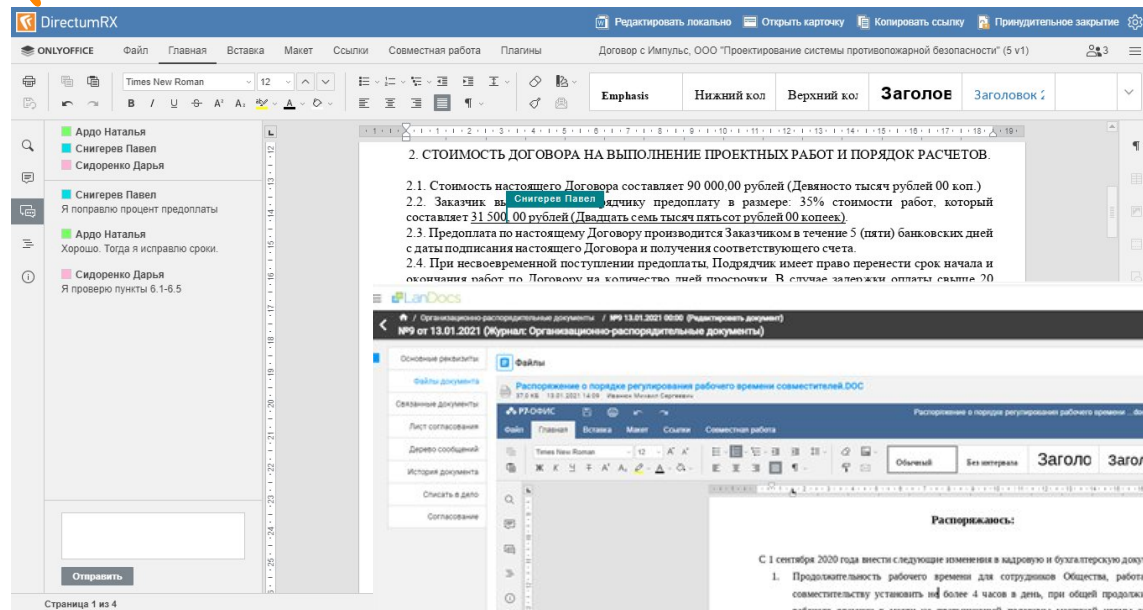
DirectumRX
Редактировать локально
Открыть карточку
Копировать ссылку
Принудительное закрытие

ONLYOFFICE
Файл
Главная
Вставка
Макет
Ссылки
Совместная работа
Плагины
Договор с Импульс, ООО "Проектирование системы противопожарной безопасности" (5 v1)
3

Times New Roman
12
Emphasis
Нижний кол
Верхний кол
Заголов
Заголовок 2

Ардо Наталья
Снигерев Павел
Сидоренко Дарья

Снигерев Павел
Я поправлю процент предоплаты

Ардо Наталья
Хорошо. Тогда я исправлю сроки.

Сидоренко Дарья
Я проверю пункты 6.1-6.5

Отправить

Страница 1 из 4

2. СТОИМОСТЬ ДОГОВОРА НА ВЫПОЛНЕНИЕ ПРОЕКТНЫХ РАБОТ И ПОРЯДОК РАСЧЕТОВ.

2.1. Стоимость настоящего Договора составляет 90 000,00 рублей (Девяносто тысяч рублей 00 коп.)
2.2. Заказчик вы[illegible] Снигерев Павел рядчику предоплату в размере: 35% стоимости работ, который составляет 31 500, 00 рублей (Двадцать семь тысяч пятьсот рублей 00 копеек).
2.3. Предоплата по настоящему Договору производится Заказчиком в течение 5 (пяти) банковских дней с даты подписания настоящего Договора и получения соответствующего счета.
2.4. При несвоевременной поступлении предоплаты, Подрядчик имеет право перенести срок начала и окончания работ по Договору на количество дней просрочки. В случае задержки оплаты свыше 20

LanDocs
Организационно-распорядительные документы / №9 13.01.2021 00:00 (Редактировать документ)
№9 от 13.01.2021 (Журнал: Организационно-распорядительные документы)

Основные реквизиты
Файлы документа
Связанные документы
Лист согласования
Дерево сообщений
История документа
Списать в дело
Согласование

Файлы
Распоряжение о порядке регулирования рабочего времени совместителей.DOC
37,6 КБ 13.01.2021 14:09 Иванов Михаил Сергеевич

Р7-ОФИС
Распоряжение о порядке регулирования рабочего времени ...doc
Файл
Главная
Вставка
Макет
Ссылки
Совместная работа
Times New Roman
12
Обычный
Без интервала
Заголо
Загол

Распоряжаюсь:

С 1 сентября 2020 года внести следующие изменения в кадровую и бухгалтерскую доку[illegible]
1. Продолжительность рабочего времени для сотрудников Общества, работа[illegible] совместительству установить не более 4 часов в день, при общей продолж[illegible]